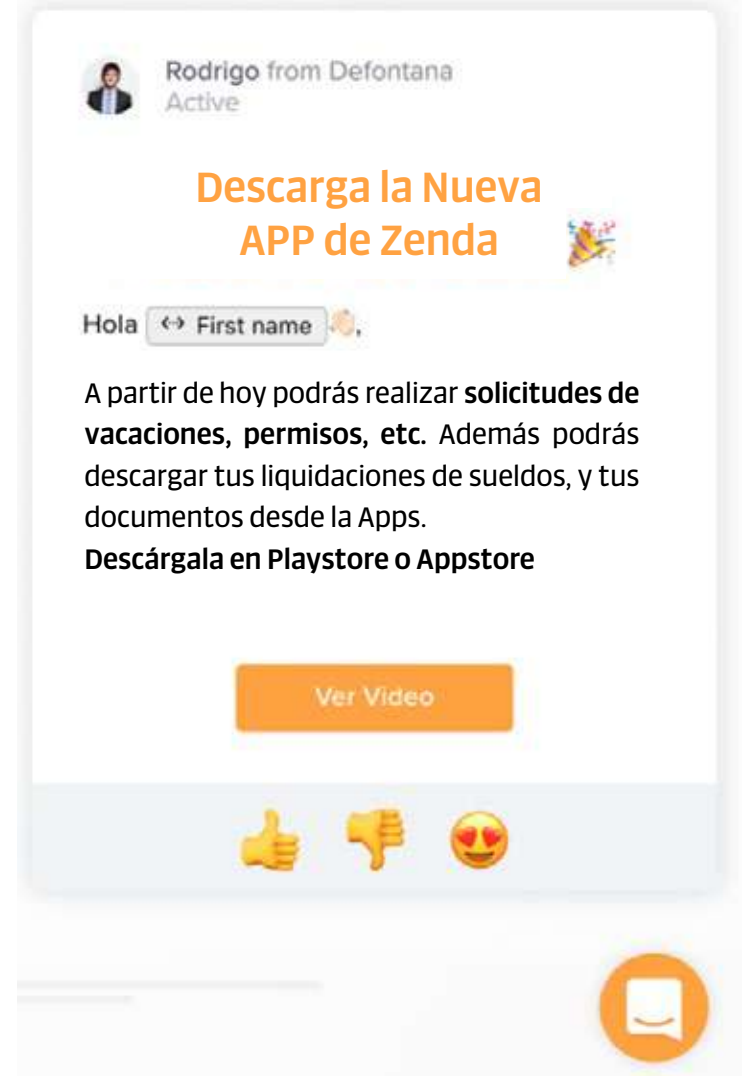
Rodrigo from Defontana
Active

Descarga la Nueva APP de Zenda

Hola ↔ First name ,

A partir de hoy podrás realizar **solicitudes de vacaciones, permisos, etc.** Además podrás descargar tus liquidaciones de sueldos, y tus documentos desde la Apps.
**Descárgala en Playstore o Appstore**

Ver Video